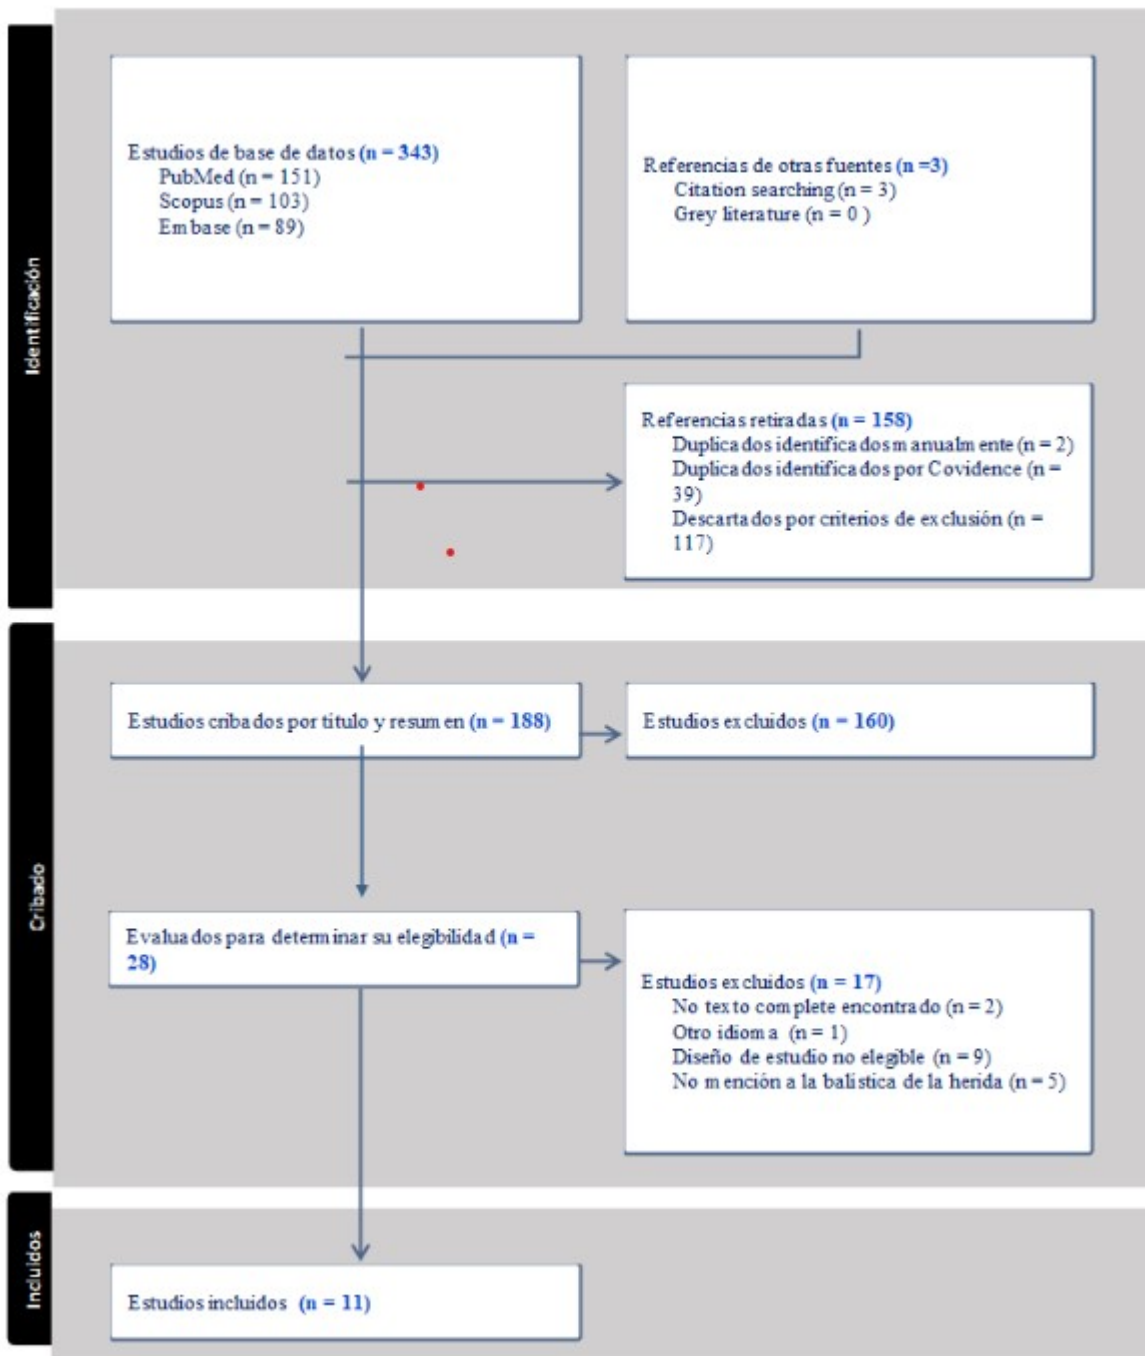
Identificación

Estudios de base de datos (n = 343)
PubMed (n = 151)
Scopus (n = 103)
Embase (n = 89)

Referencias de otras fuentes (n =3)
Citation searching (n = 3)
Grey literature (n = 0 )

Referencias retiradas (n = 158)
Duplicados identificados manualmente (n = 2)
Duplicados identificados por Covidence (n = 39)
Descartados por criterios de exclusión (n = 117)

Cribado

Estudios cribados por titulo y resumen (n = 188)

Estudios excluidos (n = 160)

Evaluados para determinar su elegibilidad (n = 28)

Estudios excluidos (n = 17)
No texto complete encontrado (n = 2)
Otro idioma (n = 1)
Diseño de estudio no elegible (n = 9)
No mención a la balistica de la herida (n = 5)

Incluidos

Estudios incluidos (n = 11)